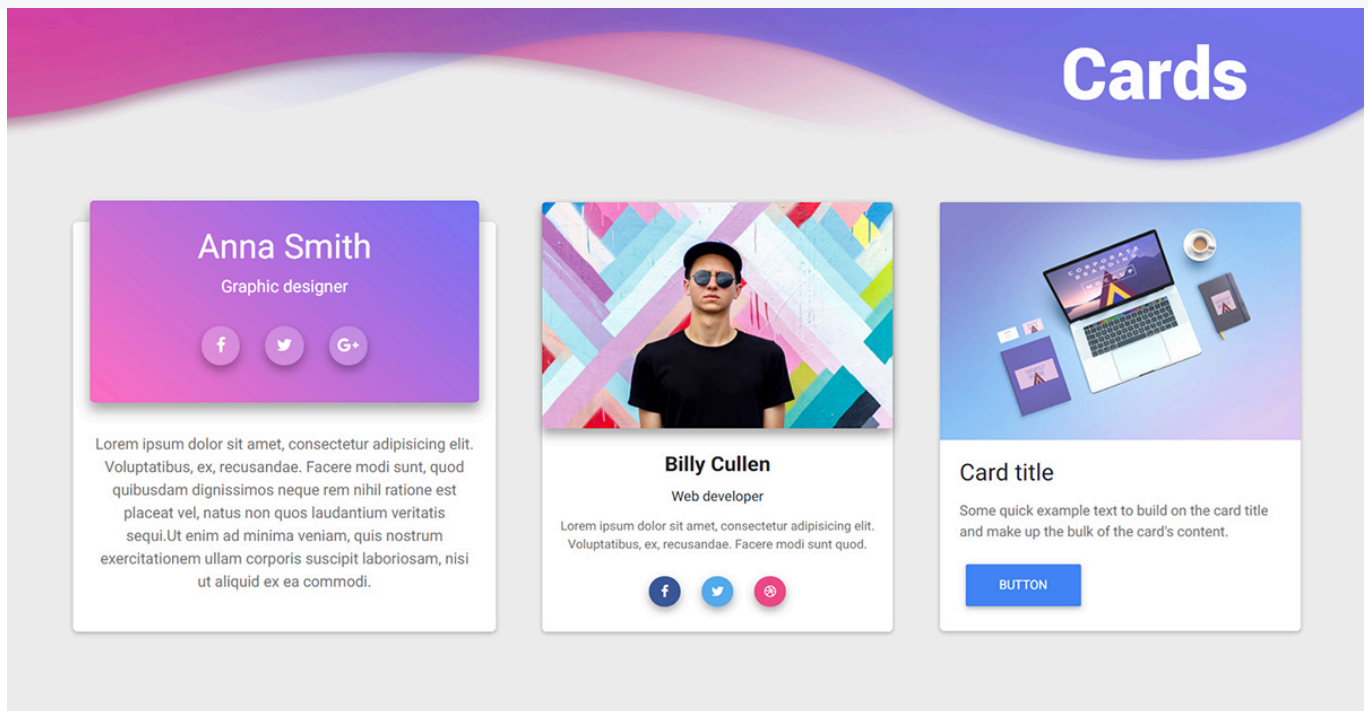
Cards

Anna Smith

Graphic designer

f G+

Lorem ipsum dolor sit amet, consectetur adipisicing elit. Voluptatibus, ex, recusandae. Facere modi sunt, quod quibusdam dignissimos neque rem nihil ratione est placeat vel, natus non quos laudantium veritatis sequi.Ut enim ad minima veniam, quis nostrum exercitationem ullam corporis suscipit laboriosam, nisi ut aliquid ex ea commodi.

Billy Cullen

Web developer

Lorem ipsum dolor sit amet, consectetur adipisicing elit. Voluptatibus, ex, recusandae. Facere modi sunt quod.

f

Card title

Some quick example text to build on the card title and make up the bulk of the card's content.

BUTTON